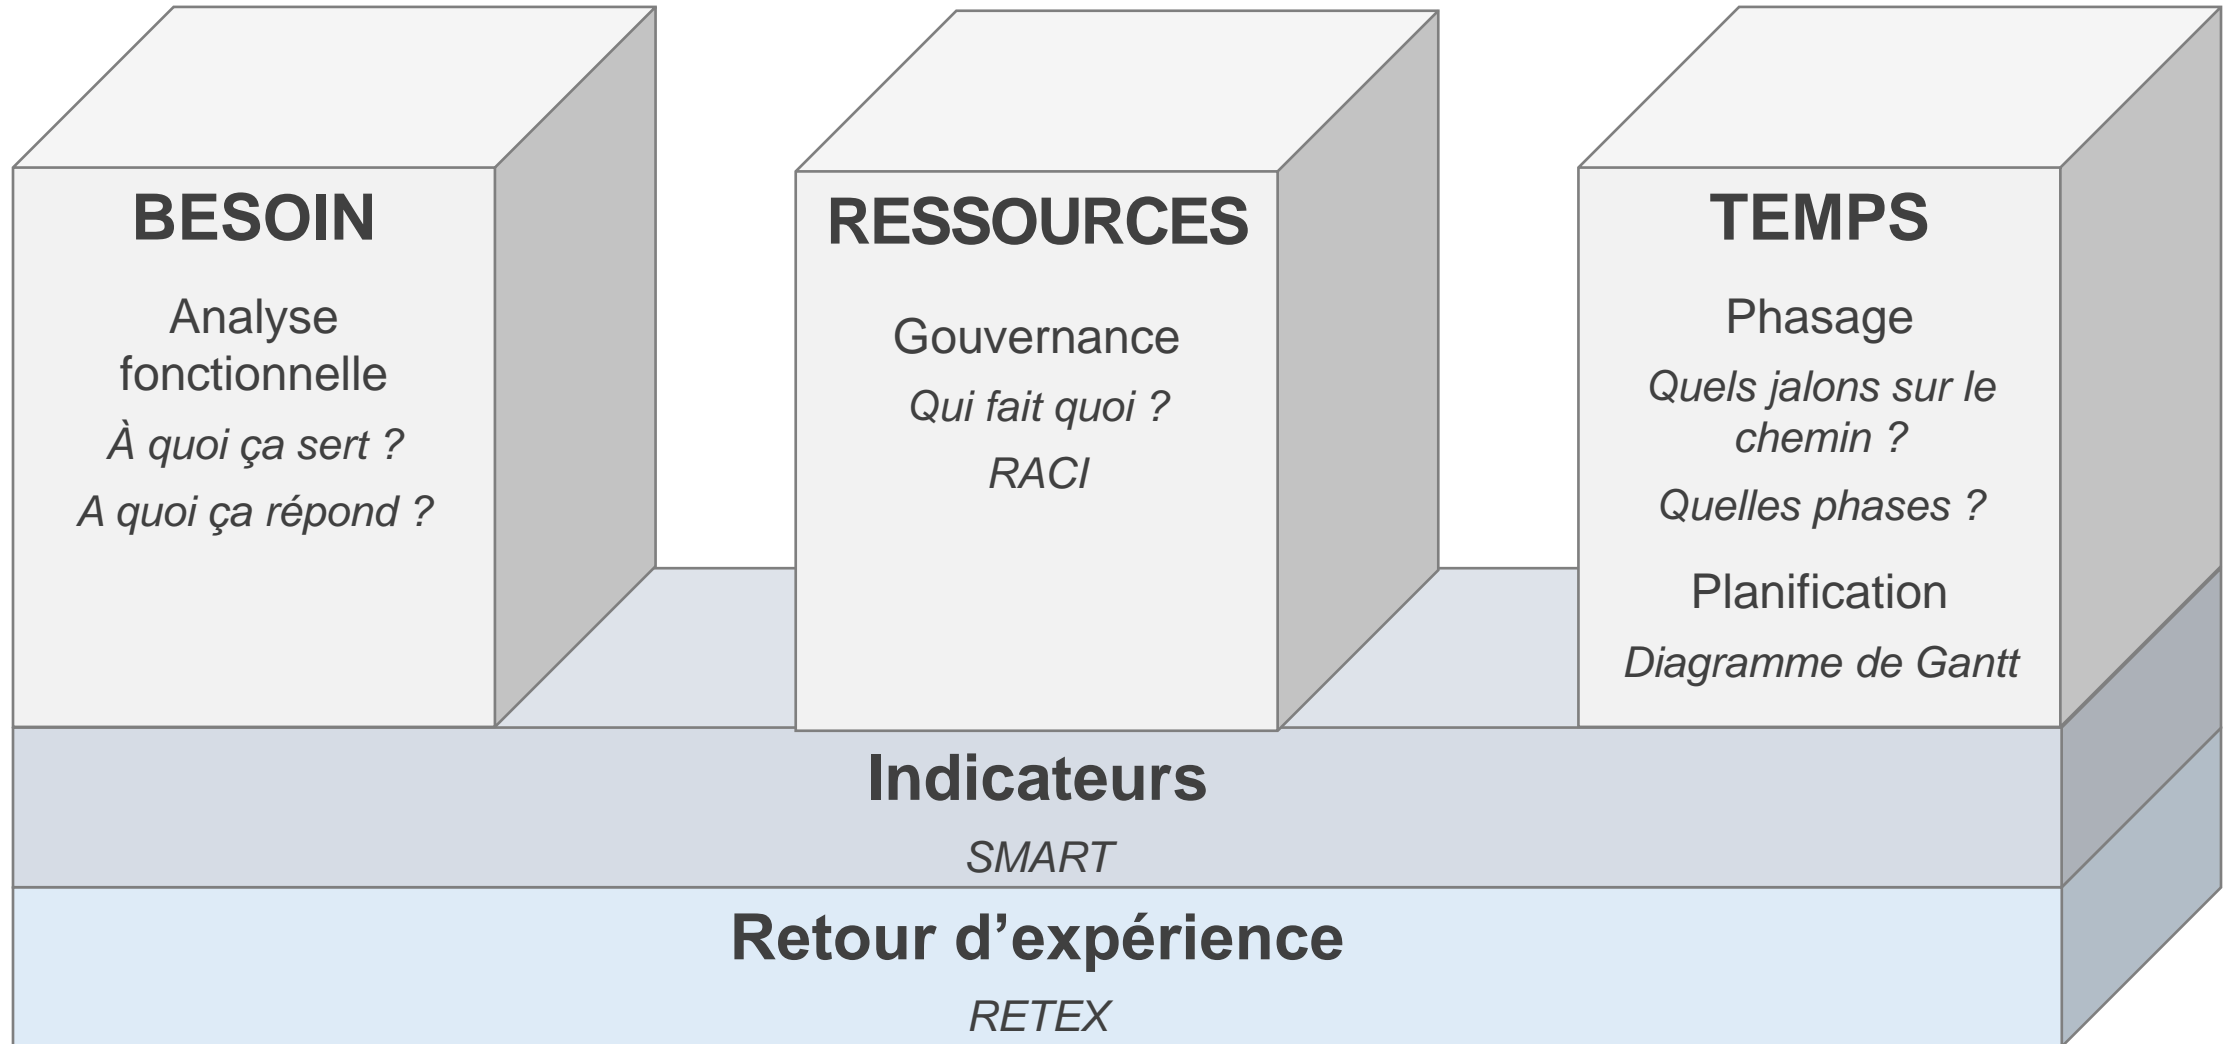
BESOIN

Analyse fonctionnelle

À quoi ça sert ?

A quoi ça répond ?

RESSOURCES

Gouvernance

Qui fait quoi ?

RACI

TEMPS

Phasage

Quels jalons sur le chemin ?

Quelles phases ?

Planification

Diagramme de Gantt

Indicateurs

SMART

Retour d’expérience

RETEX